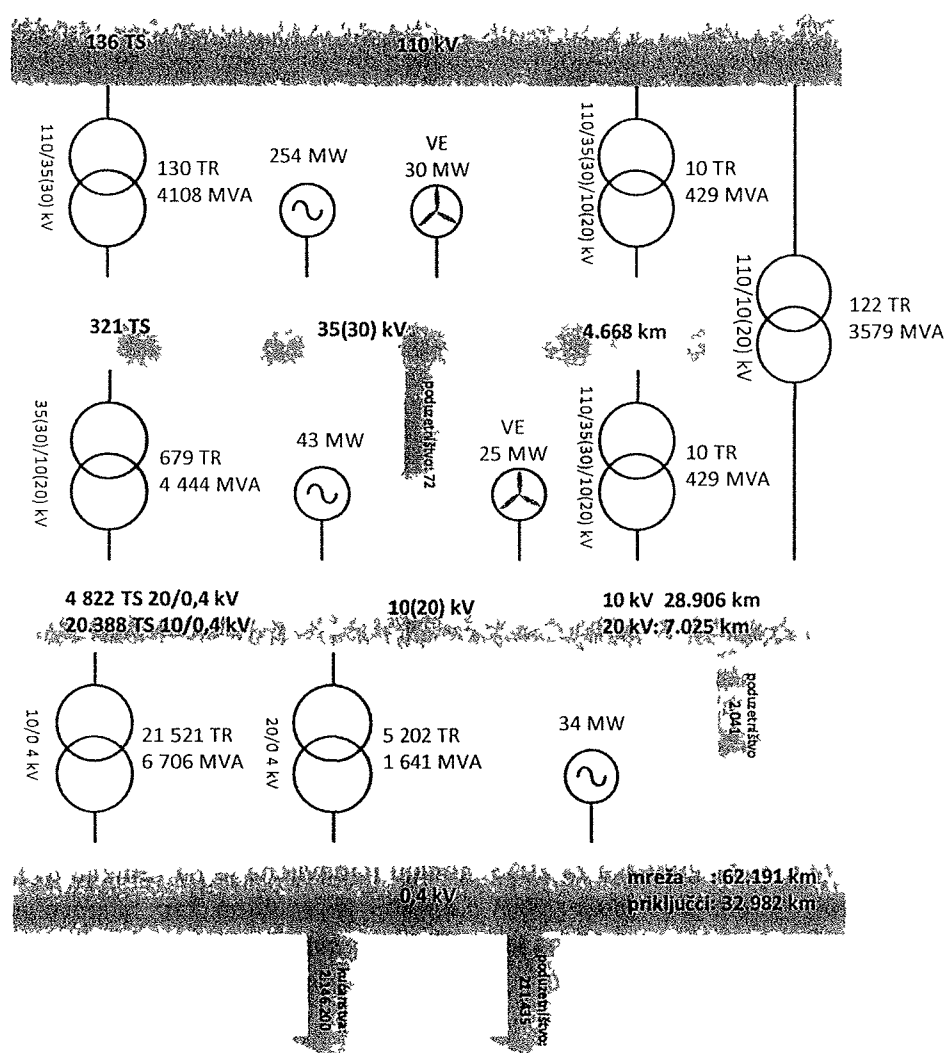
136 TS 110 kV

110/35(30) kV

130 TR
4108 MVA

254 MW

VE
30 MW

110/35(30)/10(20) kV

10 TR
429 MVA

110/10(20) kV

122 TR
3579 MVA

321 TS 35(30) kV 4.668 km

poduzetništvo: 72

35(30)/10(20) kV

679 TR
4 444 MVA

43 MW

VE
25 MW

110/35(30)/10(20) kV

10 TR
429 MVA

4 822 TS 20/0,4 kV
20 388 TS 10/0,4 kV

10(20) kV

10 kV 28.906 km
20 kV: 7.025 km

poduzetništvo: 2.041

10/0 4 kV

21 521 TR
6 706 MVA

20/0 4 kV

5 202 TR
1 641 MVA

34 MW

0,4 kV

mreža : 62.191 km
priključci: 32.982 km

kućanstva: 2.146.200

poduzetništvo: 211.435